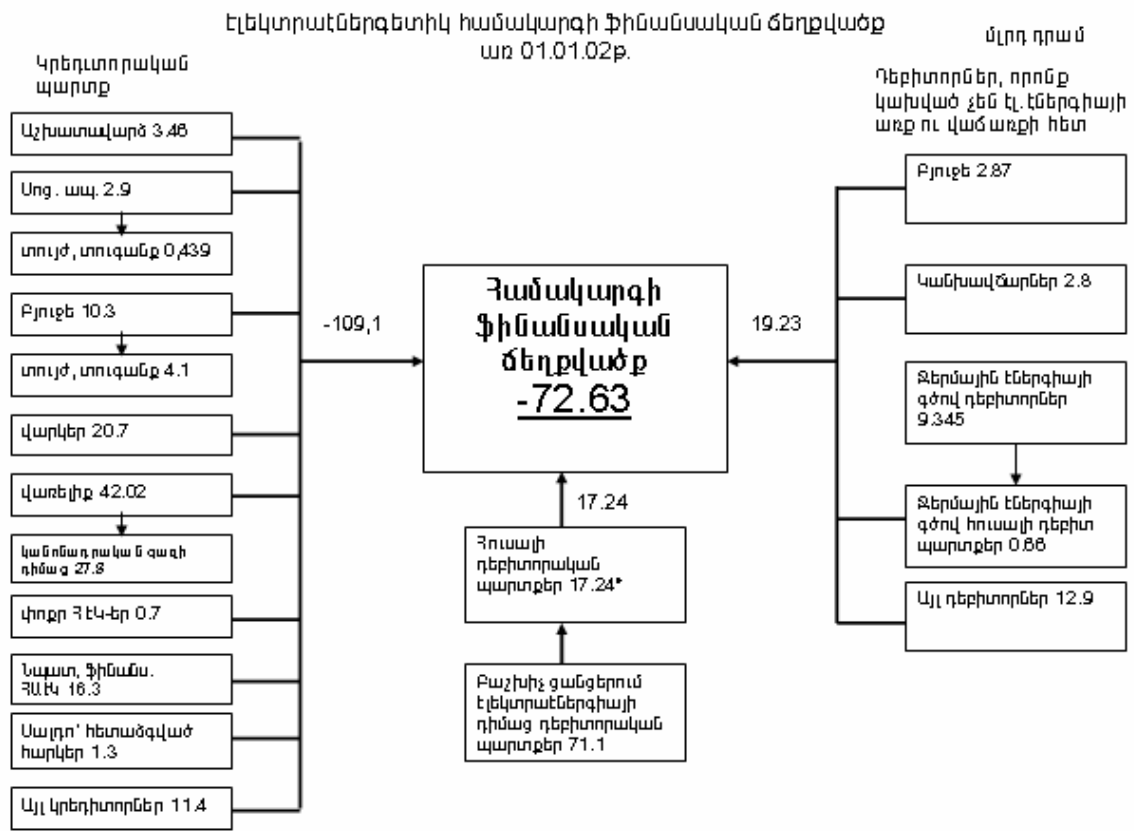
Էլեկտրաէներգետիկ համակարգի ֆինանսական ճեղքվածք առ 01.01.02թ.

մլրդ դրամ

Կրեդիտորական պարտք

Աշխատավարձ 3.46

Սոց. ապ. 2.9

տույժ, տուգանք 0,439

Բյուջե 10.3

տույժ, տուգանք 4.1

վարկեր 20.7

վառելիք 42.02

կանոնադրական գազի դիմաց 27.8

փոքր ՀԷԿ-եր 0.7

Նպատ. ֆինանս. ՀԱԷԿ 16.3

Սալդո՝ հետաձգված հարկեր 1.3

Այլ կրեդիտորներ 11.4

-109,1

Համակարգի ֆինանսական ճեղքվածք
-72.63

19.23

17.24

Հոսանքի դեբիտորական պարտքեր 17.24*

Բաշխիչ ցանցերում էլեկտրաէներգիայի դիմաց դեբիտորական պարտքեր 71.1

Դեբիտորներ, որոնք կախված չեն էլ. էներգիայի առք ու վաճառքի հետ

Բյուջե 2.87

Կանխավճարներ 2.8

Ջերմային էներգիայի գծով դեբիտորներ 9.345

Ջերմային էներգիայի գծով հոսանքի դեբիտ պարտքեր 0.86

Այլ դեբիտորներ 12.9